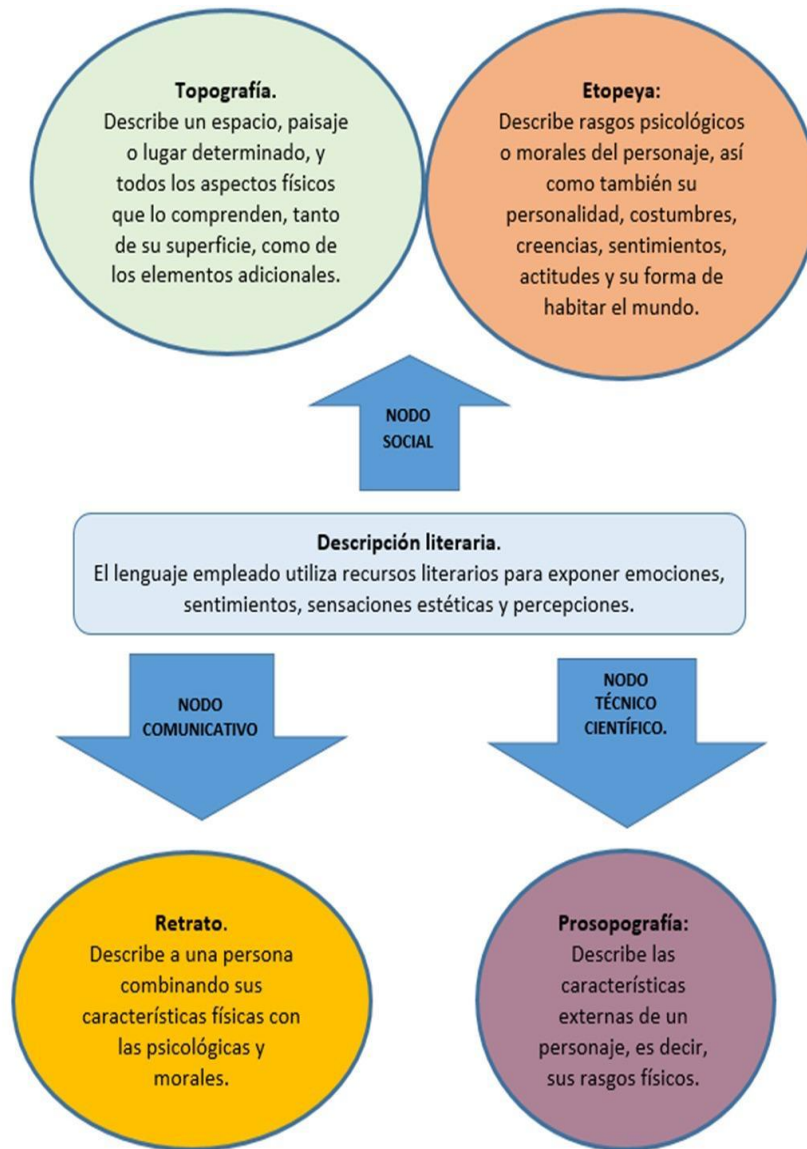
**Topografía.**
Describe un espacio, paisaje o lugar determinado, y todos los aspectos físicos que lo comprenden, tanto de su superficie, como de los elementos adicionales.

**Etopeya:**
Describe rasgos psicológicos o morales del personaje, así como también su personalidad, costumbres, creencias, sentimientos, actitudes y su forma de habitar el mundo.

NODO SOCIAL

**Descripción literaria.**
El lenguaje empleado utiliza recursos literarios para exponer emociones, sentimientos, sensaciones estéticas y percepciones.

NODO COMUNICATIVO

NODO TÉCNICO CIENTÍFICO.

**Retrato.**
Describe a una persona combinando sus características físicas con las psicológicas y morales.

**Prosopografía:**
Describe las características externas de un personaje, es decir, sus rasgos físicos.